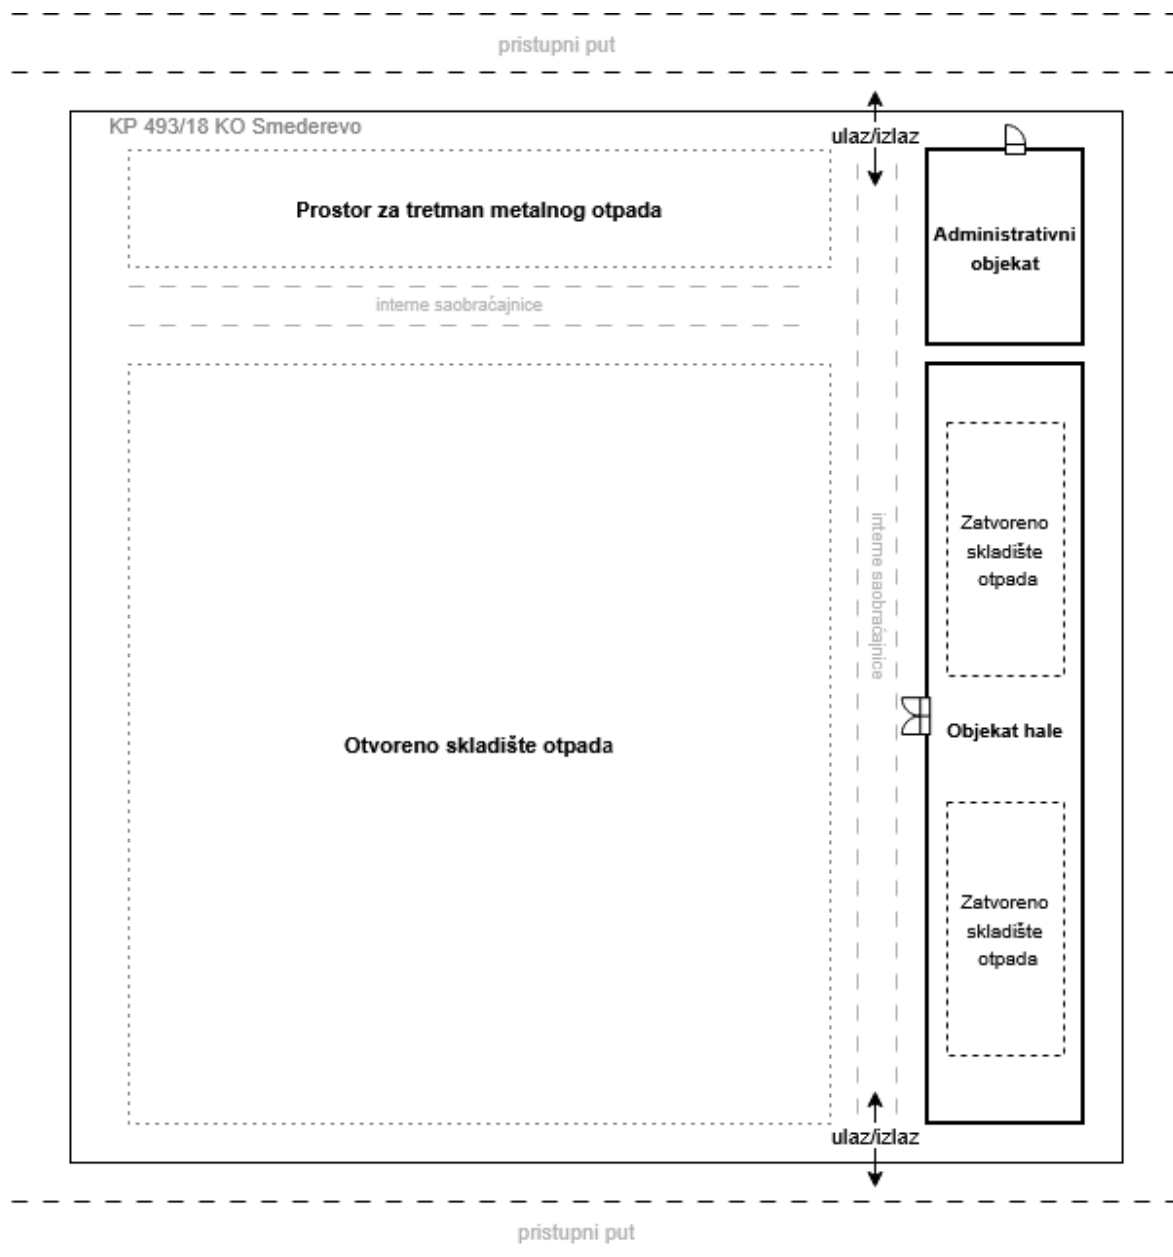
pristupni put

KP 493/18 KO Smederevo

ulaz/izlaz

Prostor za tretman metalnog otpada

Administrativni objekat

interne saobraćajnice

interne saobraćajnice

Zatvoreno skladište otpada

Otvoreno skladište otpada

Objekat hale

Zatvoreno skladište otpada

ulaz/izlaz

pristupni put